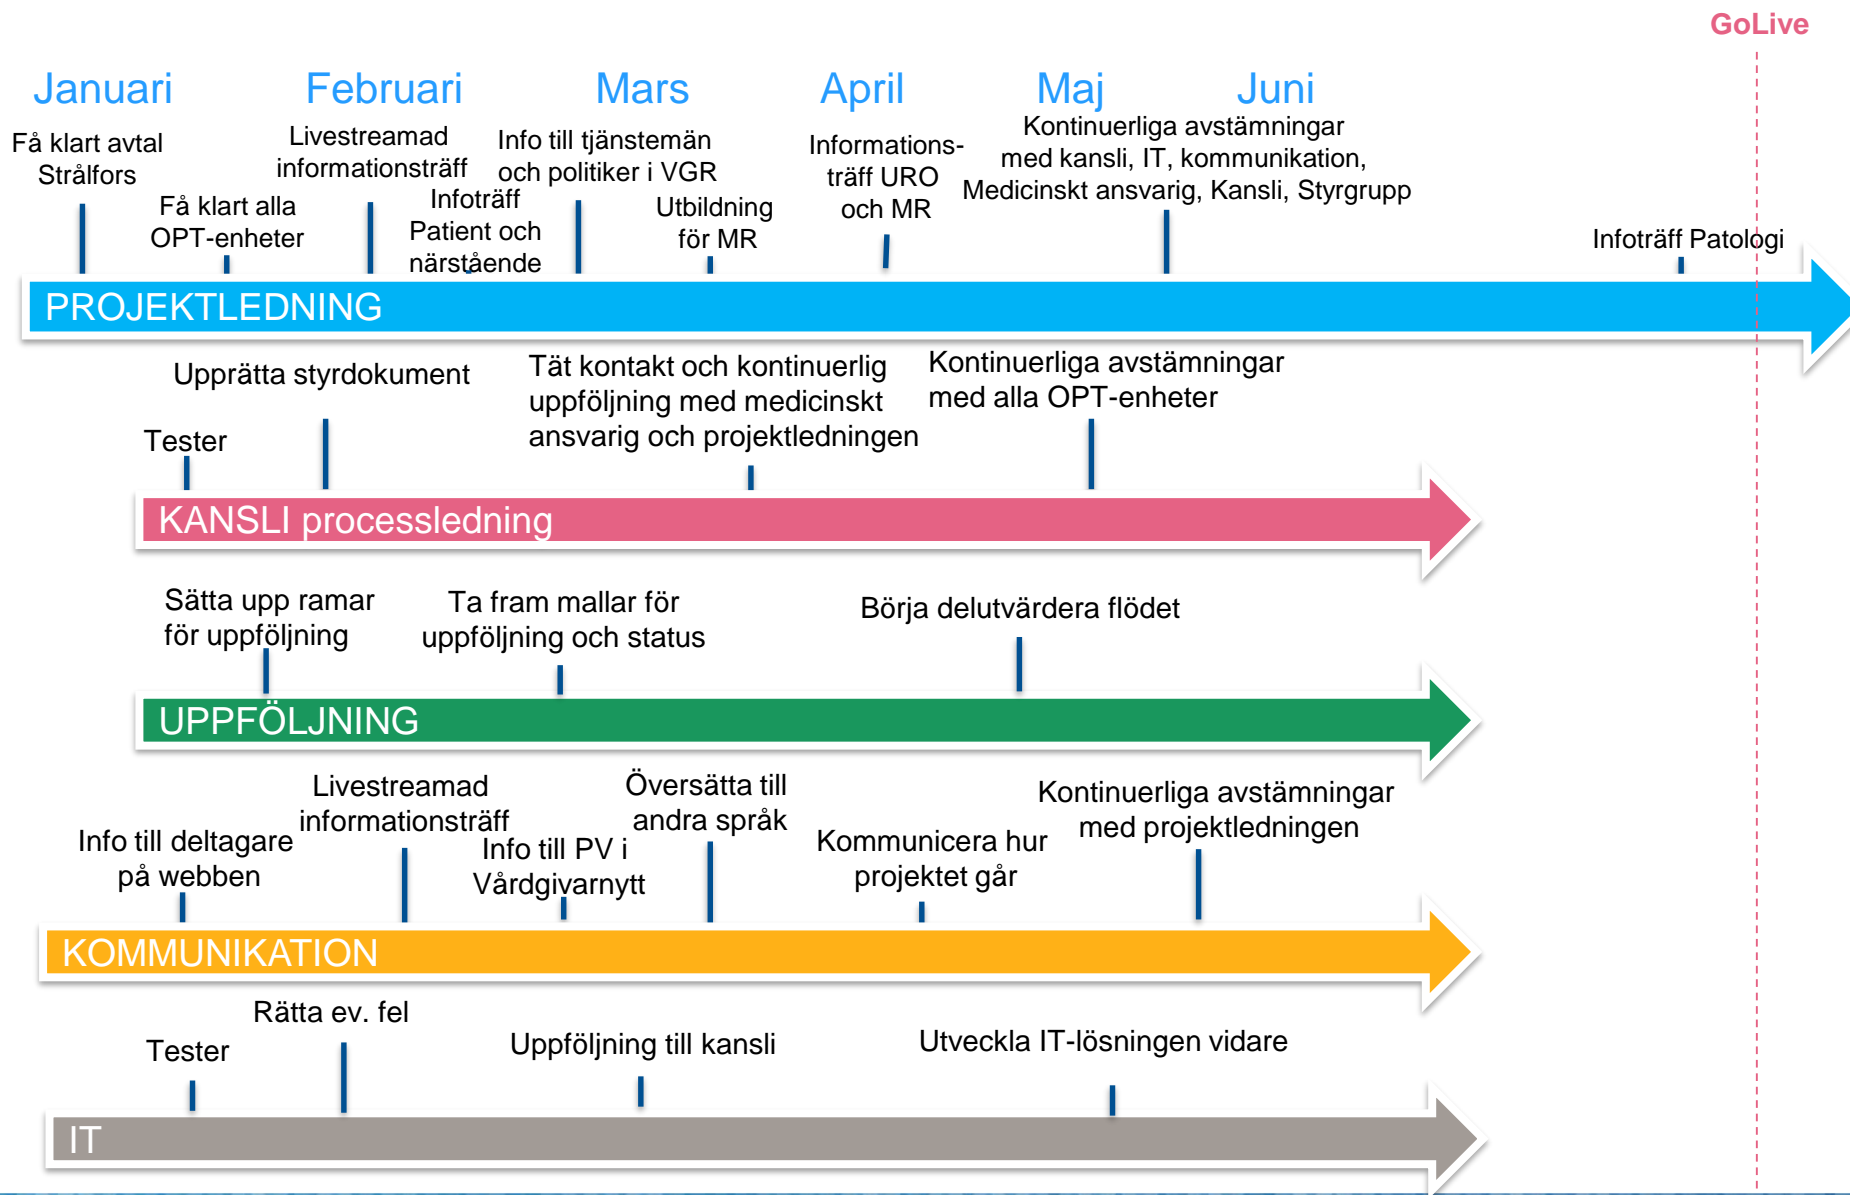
GoLive

Januari Februari Mars April Maj Juni

Få klart avtal Strålfors

Få klart alla OPT-enheter

Livestreamad informationsträff

Infoträff Patient och närstående

Info till tjänstemän och politiker i VGR

Utbildning för MR

Informations-träff URO och MR

Kontinuerliga avstämningar med kansli, IT, kommunikation, Medicinskt ansvarig, Kansli, Styrgrupp

Infoträff Patologi

PROJEKTLEDNING

Upprätta styrdokument

Tester

Tät kontakt och kontinuerlig uppföljning med medicinskt ansvarig och projektledningen

Kontinuerliga avstämningar med alla OPT-enheter

KANSLI processledning

Sätta upp ramar för uppföljning

Ta fram mallar för uppföljning och status

Börja delutvärdera flödet

UPPFÖLJNING

Livestreamad informationsträff

Info till deltagare på webben

Info till PV i Vårdgivarnytt

Översätta till andra språk

Kommunicera hur projektet går

Kontinuerliga avstämningar med projektledningen

KOMMUNIKATION

Rätta ev. fel

Tester

Uppföljning till kansli

Utveckla IT-lösningen vidare

IT